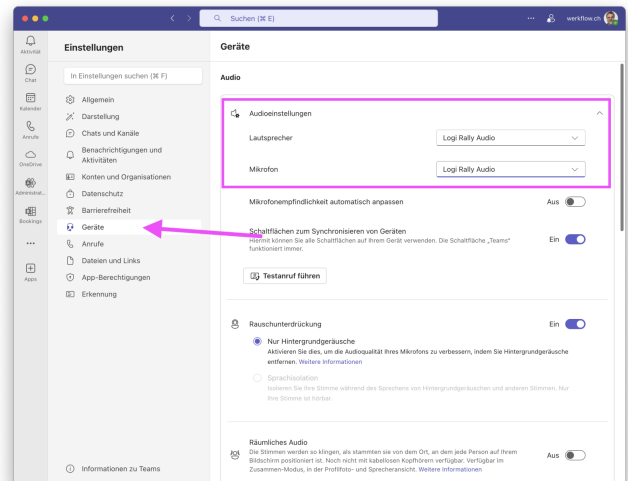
Suchen (⌘ E)

werkflow.ch

Aktivität

Chat

Kalender

Anrufe

OneDrive

Administrat...

Bookings

...

Apps

Einstellungen

In Einstellungen suchen (⌘ F)

Allgemein

Darstellung

Chats und Kanäle

Benachrichtigungen und Aktivitäten

Konten und Organisationen

Datenschutz

Barrierefreiheit

Geräte

Anrufe

Dateien und Links

App-Berechtigungen

Erkennung

Informationen zu Teams

Geräte

Audio

Audioeinstellungen

Lautsprecher

Logi Rally Audio

Mikrofon

Logi Rally Audio

Mikrofonempfindlichkeit automatisch anpassen

Aus

Schaltflächen zum Synchronisieren von Geräten

Hiermit können Sie alle Schaltflächen auf Ihrem Gerät verwenden. Die Schaltfläche „Teams" funktioniert immer.

Ein

Testanruf führen

Rauschunterdrückung

Ein

Nur Hintergrundgeräusche

Aktivieren Sie dies, um die Audioqualität Ihres Mikrofons zu verbessern, indem Sie Hintergrundgeräusche entfernen. Weitere Informationen

Sprachisolation

Isolieren Sie Ihre Stimme während des Sprechens von Hintergrundgeräuschen und anderen Stimmen. Nur Ihre Stimme ist hörbar.

Räumliches Audio

Die Stimmen werden so klingen, als stammten sie von dem Ort, an dem jede Person auf Ihrem Bildschirm positioniert ist. Noch nicht mit kabellosen Kopfhörern verfügbar. Verfügbar im Zusammen-Modus, in der Profilfoto- und Sprecheransicht. Weitere Informationen

Aus